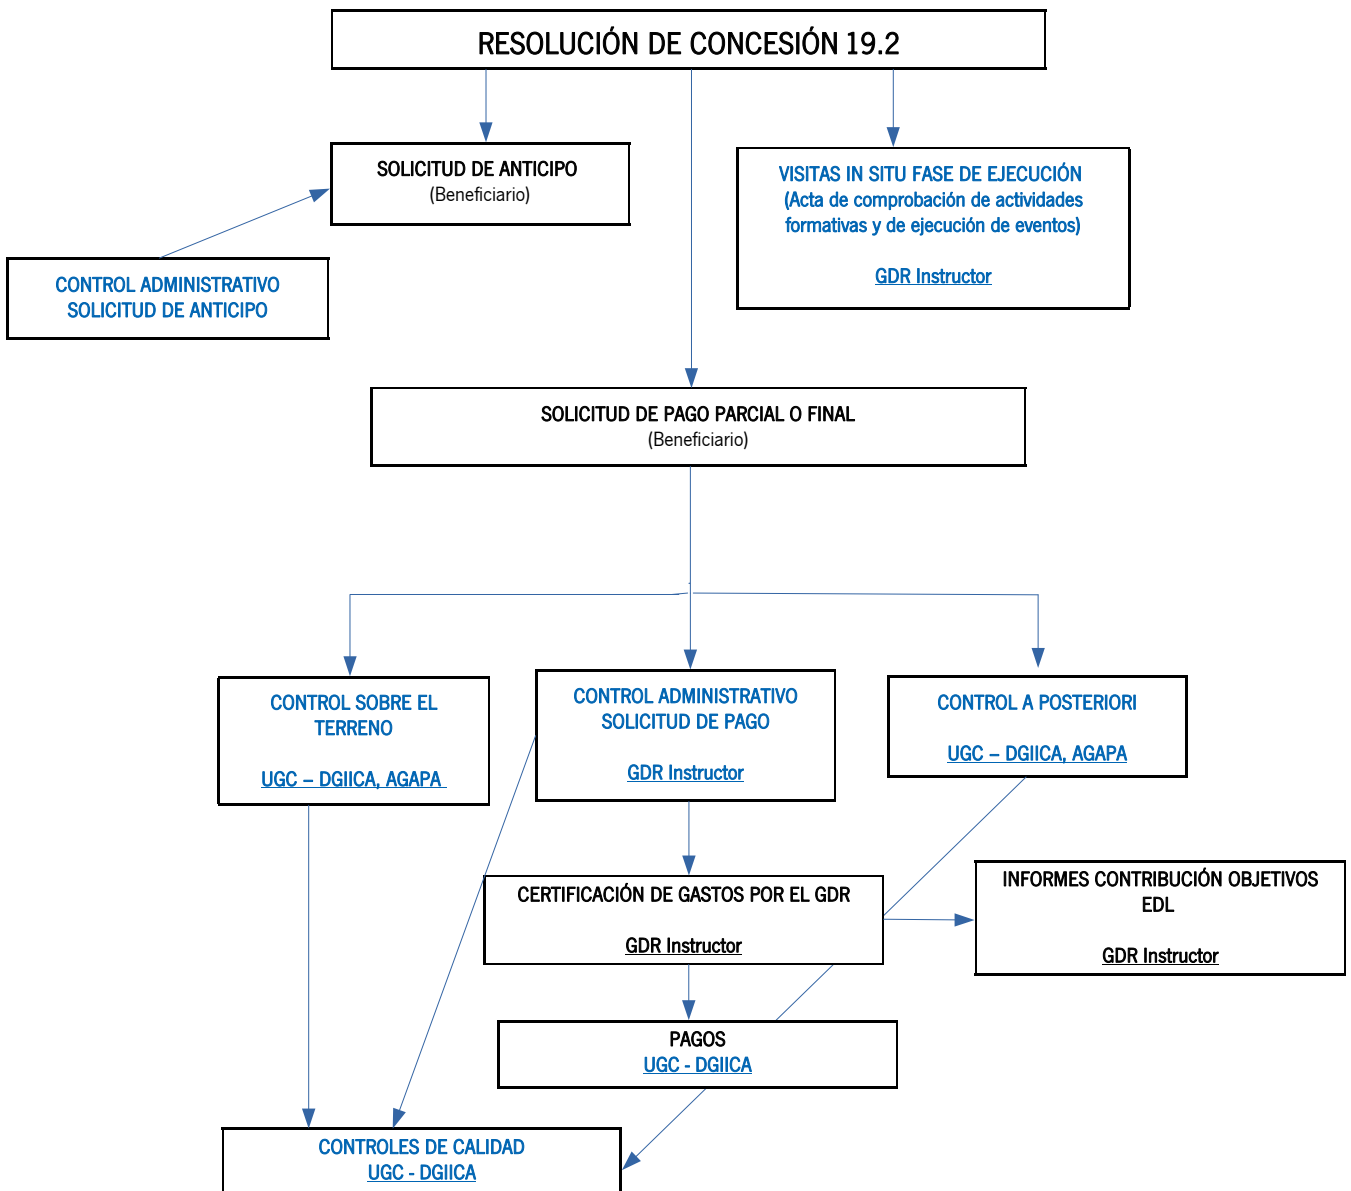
RESOLUCIÓN DE CONCESIÓN 19.2

SOLICITUD DE ANTICIPO
(Beneficiario)

VISITAS IN SITU FASE DE EJECUCIÓN
(Acta de comprobación de actividades formativas y de ejecución de eventos)

GDR Instructor

CONTROL ADMINISTRATIVO
SOLICITUD DE ANTICIPO

SOLICITUD DE PAGO PARCIAL O FINAL
(Beneficiario)

CONTROL SOBRE EL TERRENO

UGC – DGIICA, AGAPA

CONTROL ADMINISTRATIVO
SOLICITUD DE PAGO

GDR Instructor

CONTROL A POSTERIORI

UGC – DGIICA, AGAPA

CERTIFICACIÓN DE GASTOS POR EL GDR

GDR Instructor

INFORMES CONTRIBUCIÓN OBJETIVOS EDL

GDR Instructor

PAGOS
UGC - DGIICA

CONTROLES DE CALIDAD
UGC - DGIICA